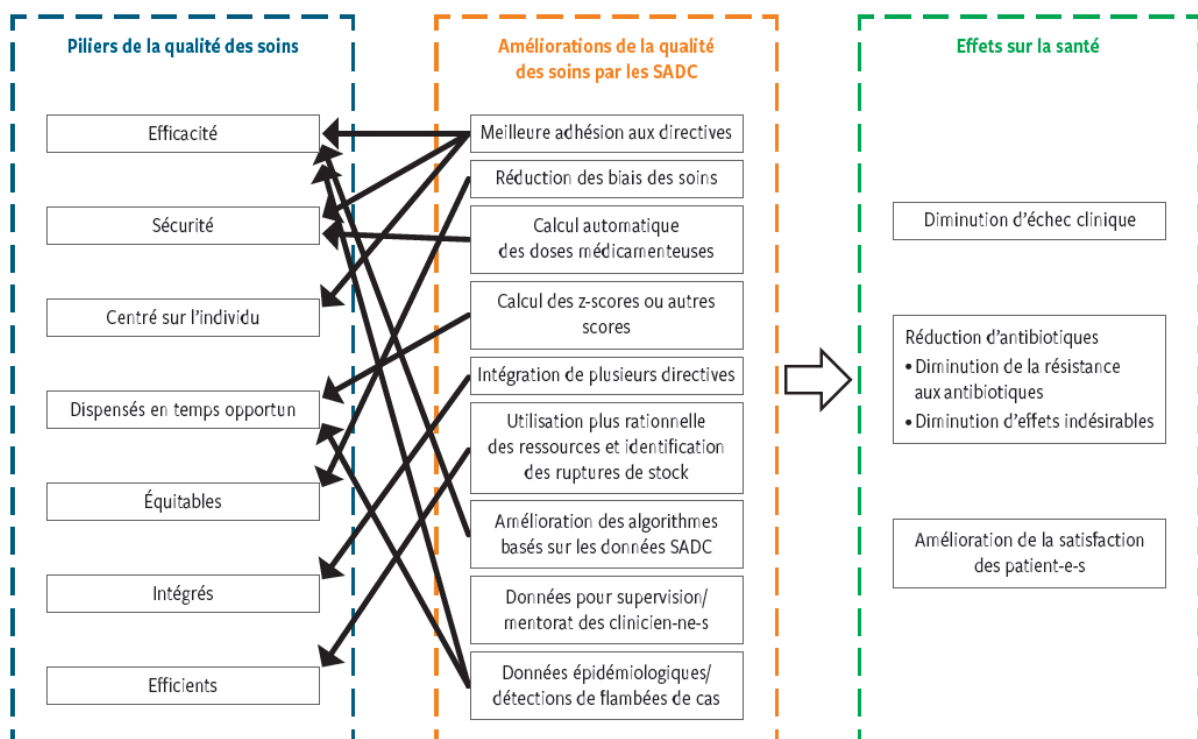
Piliers de la qualité des soins

Efficacité

Sécurité

Centré sur l'individu

Dispensés en temps opportun

Équitables

Intégrés

Efficients

Améliorations de la qualité des soins par les SADC

Meilleure adhésion aux directives

Réduction des biais des soins

Calcul automatique des doses médicamenteuses

Calcul des z-scores ou autres scores

Intégration de plusieurs directives

Utilisation plus rationnelle des ressources et identification des ruptures de stock

Amélioration des algorithmes basés sur les données SADC

Données pour supervision/ mentorat des clinicien-ne-s

Données épidémiologiques/ détections de flambées de cas

Effets sur la santé

Diminution d'échec clinique

Réduction d'antibiotiques
• Diminution de la résistance aux antibiotiques
• Diminution d'effets indésirables

Amélioration de la satisfaction des patient-e-s